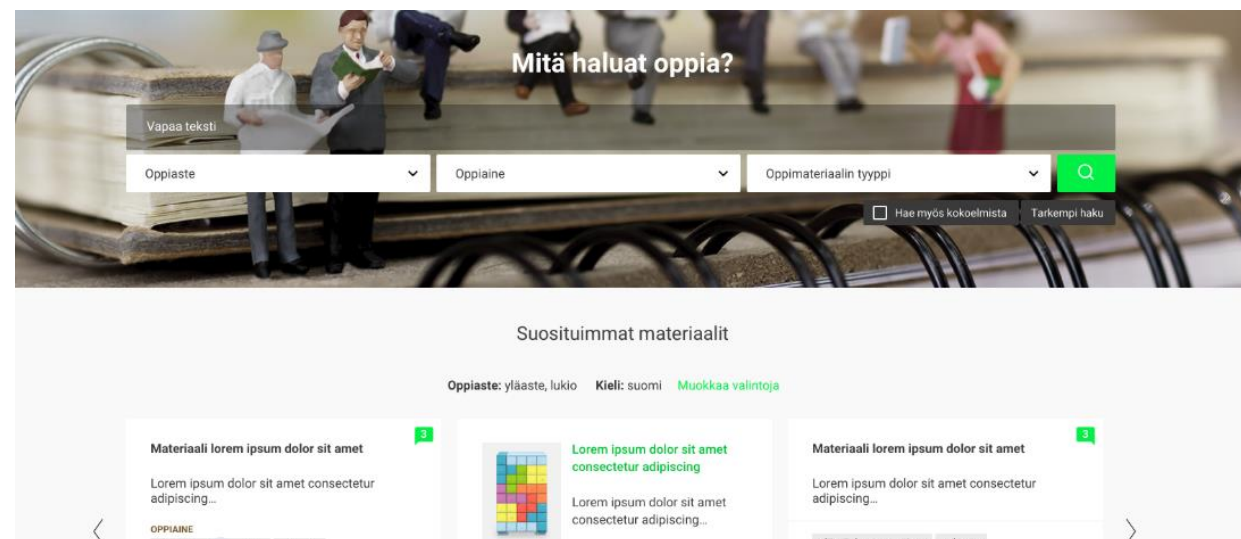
Mitä haluat oppia?

Vapaa teksti

Oppiaste

Oppiaine

Oppimateriaalin tyyppi

Hae myös kokoelmista

Tarkempi haku

Suosituimmat materiaalit

**Oppiaste:** yläaste, lukio **Kieli:** suomi Muokkaa valintoja

Materiaali lorem ipsum dolor sit amet

3

Lorem ipsum dolor sit amet consectetur adipiscing...

OPPIAINE

Lorem ipsum dolor sit amet consectetur adipiscing

Lorem ipsum dolor sit amet consectetur adipiscing...

Materiaali lorem ipsum dolor sit amet

3

Lorem ipsum dolor sit amet consectetur adipiscing...